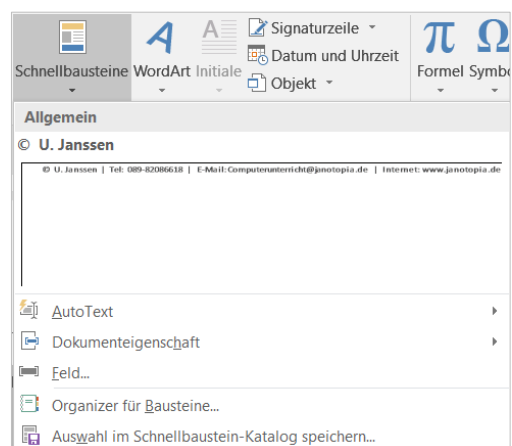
Schnellbausteine WordArt Initiale Signaturzeile Datum und Uhrzeit Objekt Formel Symbo

Allgemein

© U. Janssen

© U. Janssen | Tel: 089-82086618 | E-Mail:Computerunterricht@janotopia.de | Internet: www.janotopia.de

AutoText

Dokumenteigenschaft

Feld...

Organizer für Bausteine...

Auswahl im Schnellbaustein-Katalog speichern...